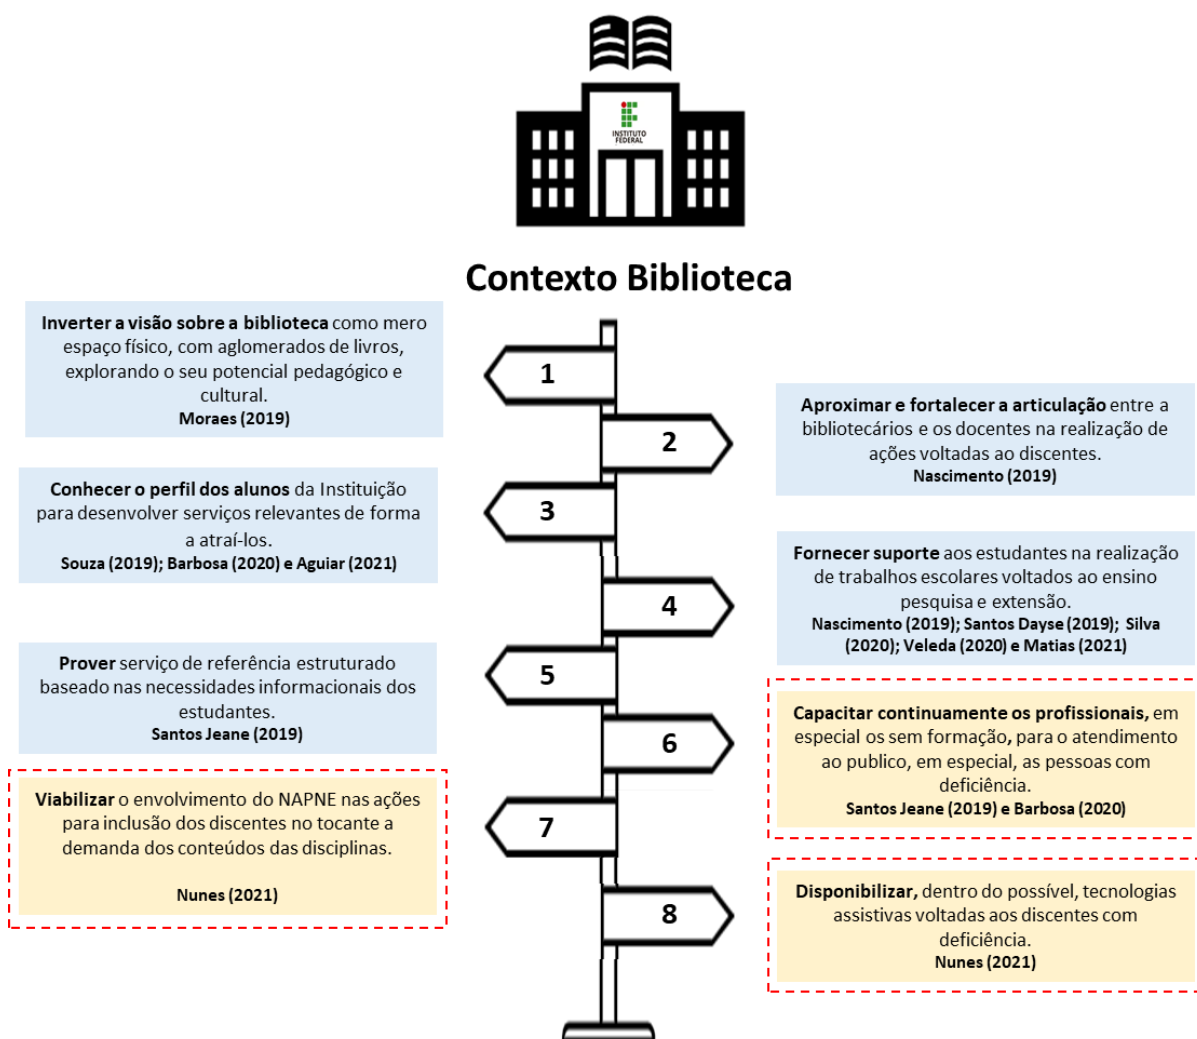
INSTITUTO FEDERAL

Contexto Biblioteca

Inverter a visão sobre a biblioteca como mero espaço físico, com aglomerados de livros, explorando o seu potencial pedagógico e cultural.
Moraes (2019)

1

2

Aproximar e fortalecer a articulação entre a bibliotecários e os docentes na realização de ações voltadas ao discentes.
Nascimento (2019)

Conhecer o perfil dos alunos da Instituição para desenvolver serviços relevantes de forma a atraí-los.
Souza (2019); Barbosa (2020) e Aguiar (2021)

3

Fornecer suporte aos estudantes na realização de trabalhos escolares voltados ao ensino pesquisa e extensão.
Nascimento (2019); Santos Dayse (2019); Silva (2020); Veleda (2020) e Matias (2021)

4

Prover serviço de referência estruturado baseado nas necessidades informacionais dos estudantes.
Santos Jeane (2019)

5

6

Capacitar continuamente os profissionais, em especial os sem formação, para o atendimento ao publico, em especial, as pessoas com deficiência.
Santos Jeane (2019) e Barbosa (2020)

Viabilizar o envolvimento do NAPNE nas ações para inclusão dos discentes no tocante a demanda dos conteúdos das disciplinas.

Nunes (2021)

7

8

Disponibilizar, dentro do possível, tecnologias assistivas voltadas aos discentes com deficiência.
Nunes (2021)